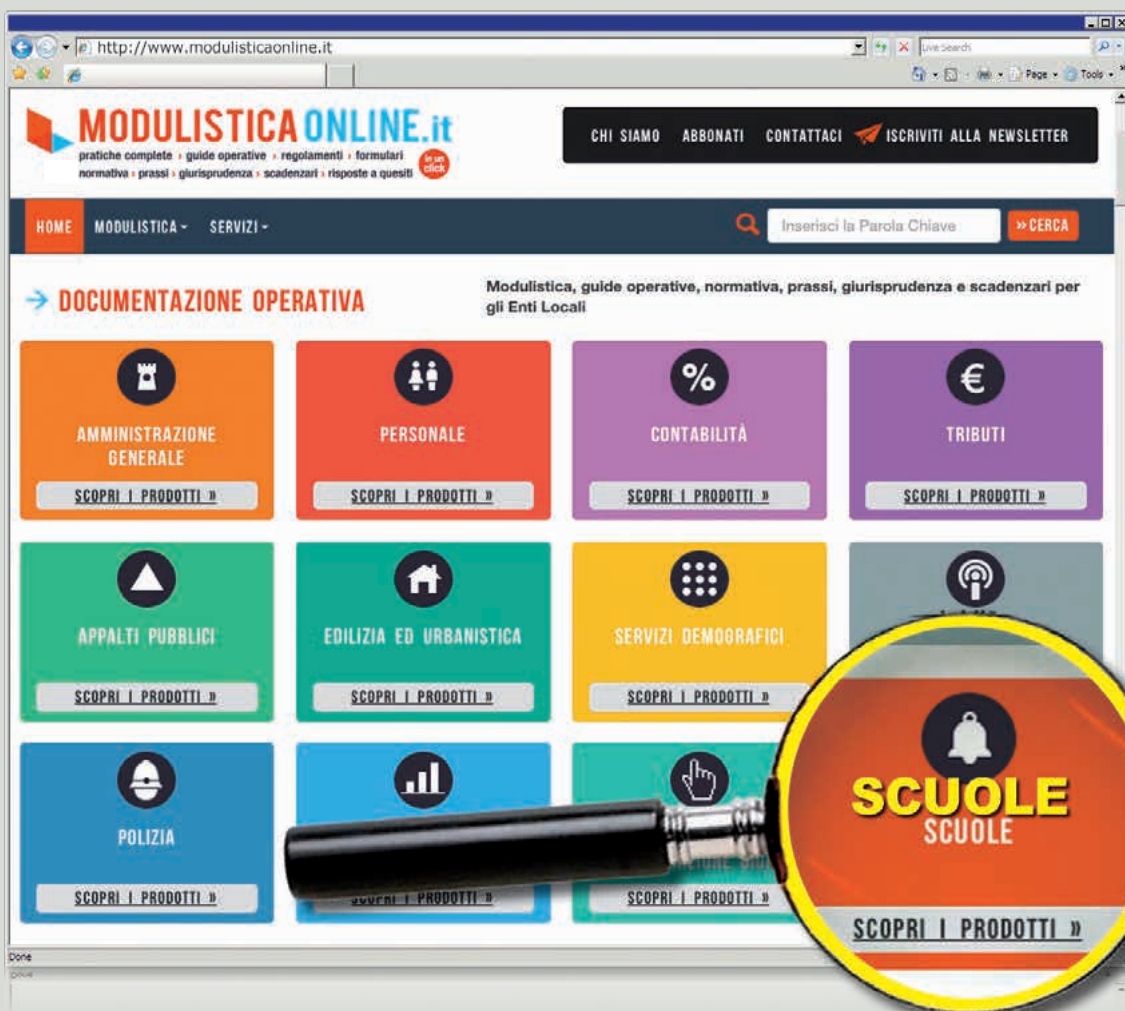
http://www.modulisticaonline.it
Live Search
Page • Tools •

MODULISTICA ONLINE.it
pratiche complete › guide operative › regolamenti › formulari
normativa › prassi › giurisprudenza › scadenzari › risposte a quesiti
in un click

CHI SIAMO ABBONATI CONTATTACI ISCRIVITI ALLA NEWSLETTER

HOME MODULISTICA SERVIZI
Inserisci la Parola Chiave
» CERCA

→ DOCUMENTAZIONE OPERATIVA

Modulistica, guide operative, normativa, prassi, giurisprudenza e scadenzari per gli Enti Locali

AMMINISTRAZIONE GENERALE
SCOPRI I PRODOTTI »

PERSONALE
SCOPRI I PRODOTTI »

CONTABILITÀ
SCOPRI I PRODOTTI »

TRIBUTI
SCOPRI I PRODOTTI »

APPALTI PUBBLICI
SCOPRI I PRODOTTI »

EDILIZIA ED URBANISTICA
SCOPRI I PRODOTTI »

SERVIZI DEMOGRAFICI
SCOPRI I PRODOTTI »

POLIZIA
SCOPRI I PRODOTTI »

SCOPRI I PRODOTTI »

SCOPRI I PRODOTTI »

SCUOLE
SCUOLE
SCOPRI I PRODOTTI »

Done